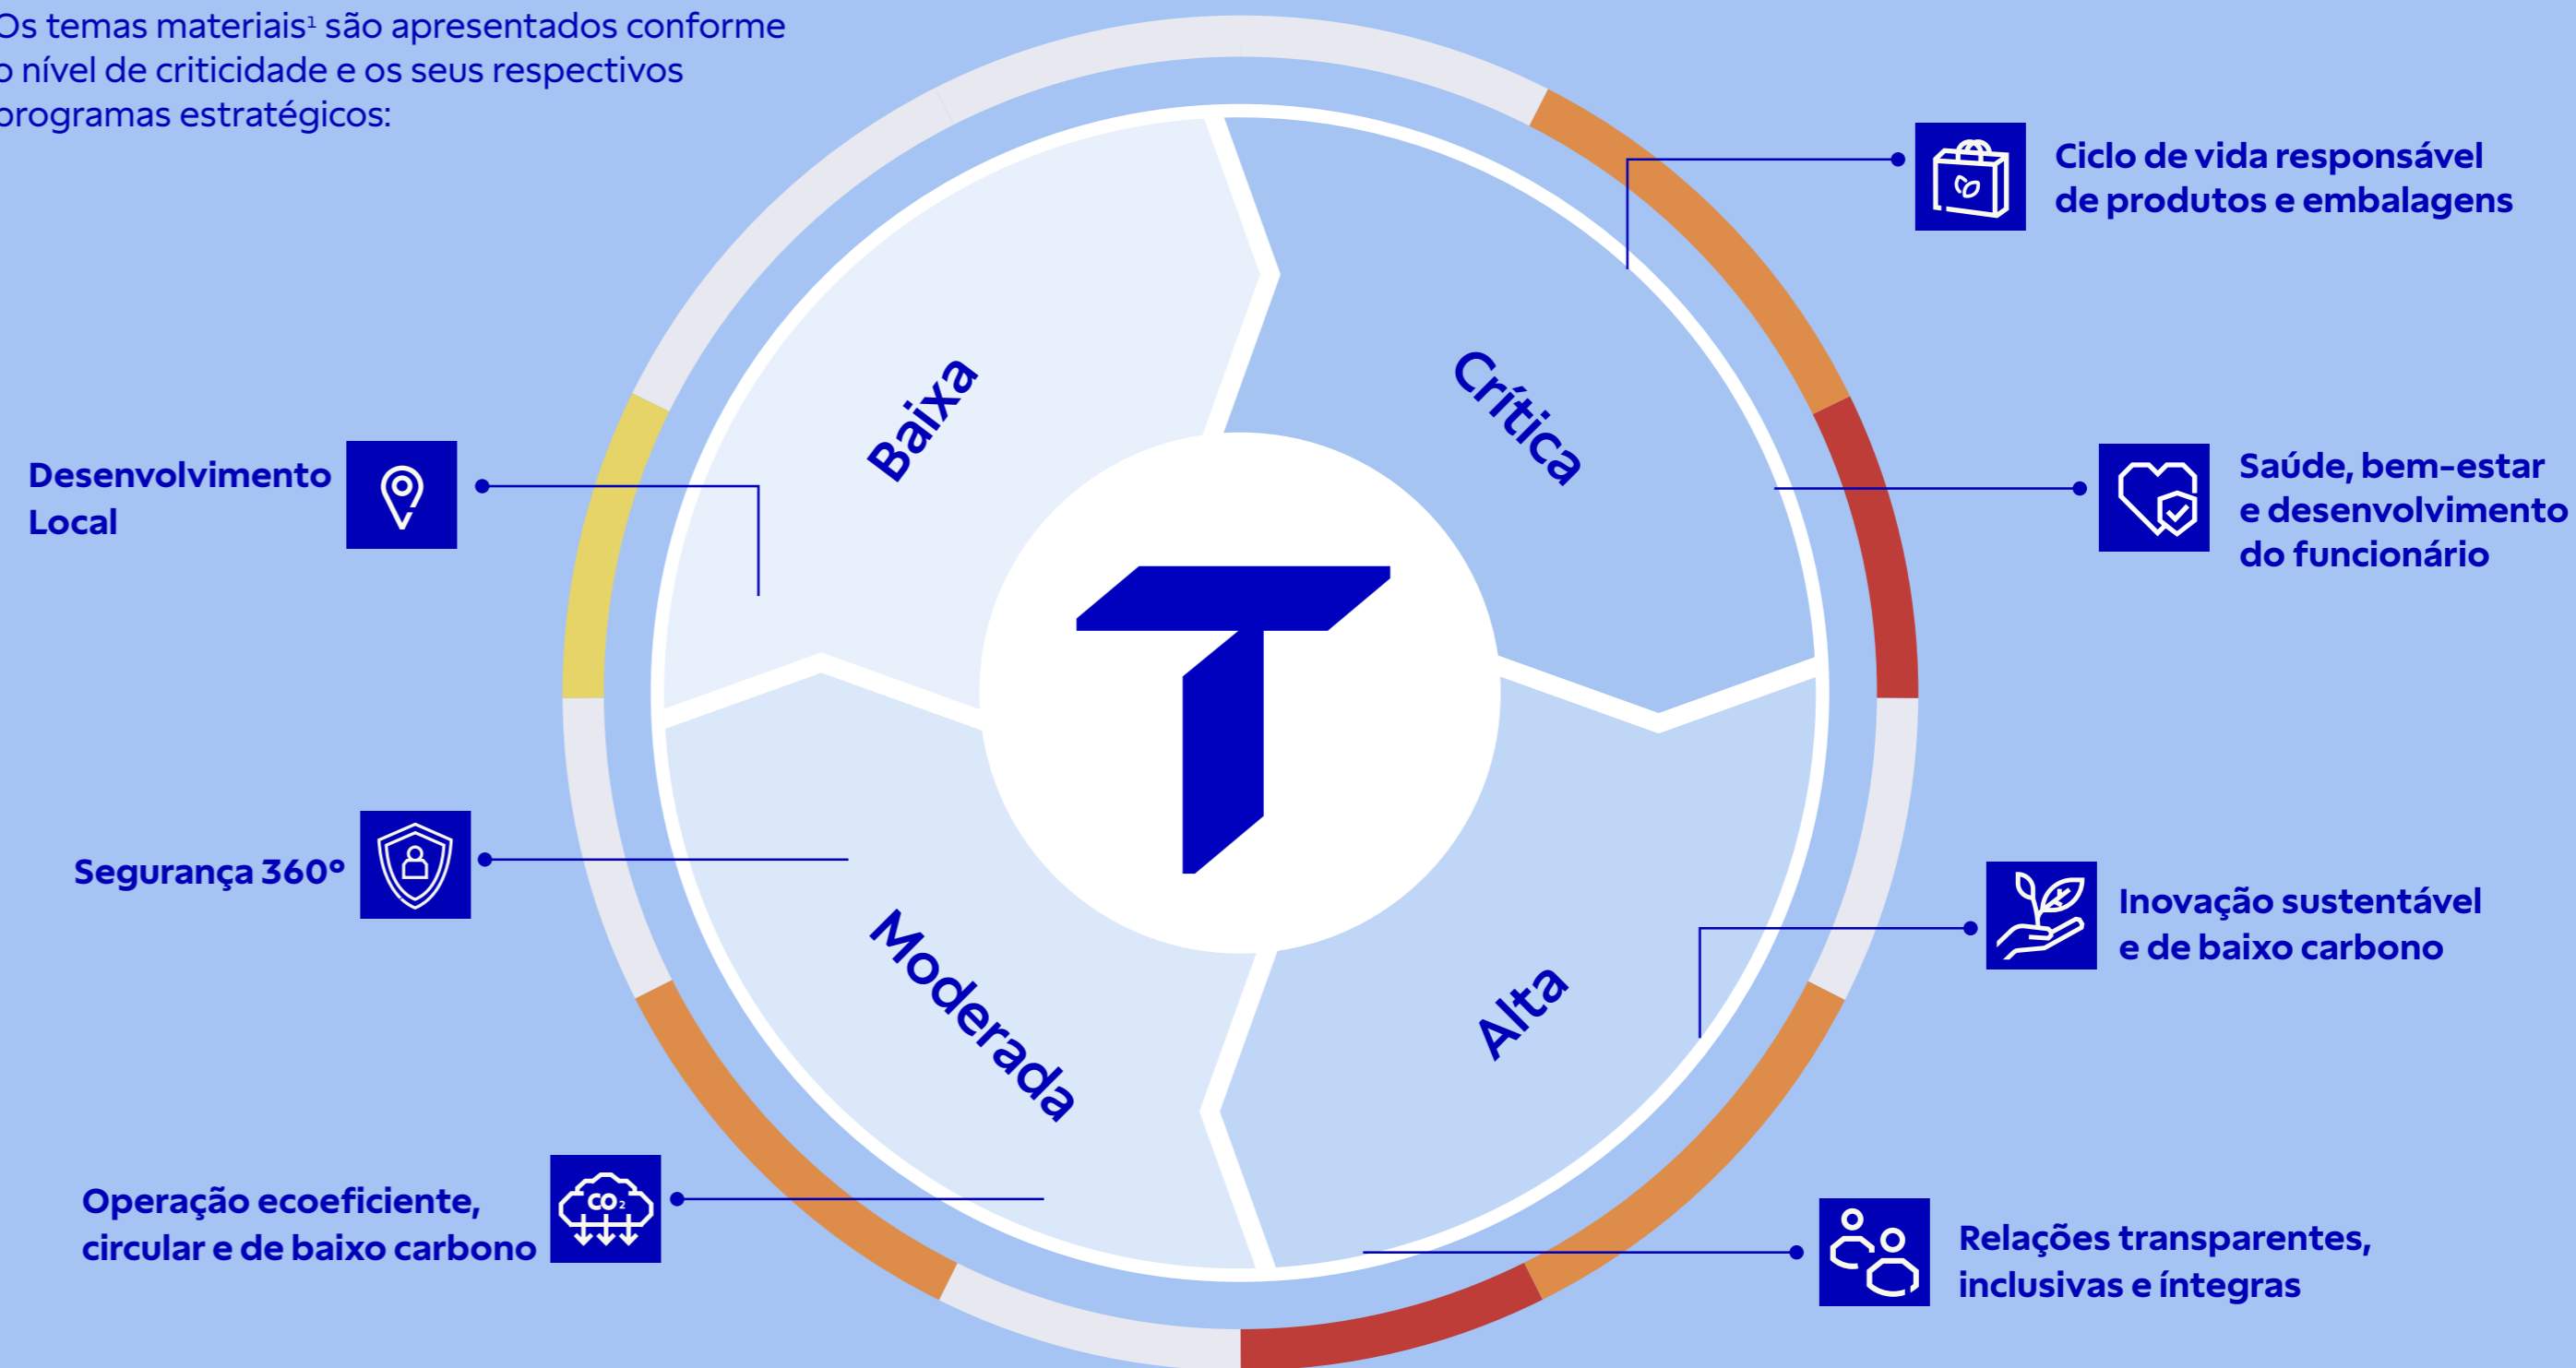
Os temas materiais¹ são apresentados conforme o nível de criticidade e os seus respectivos programas estratégicos:

Ciclo de vida responsável de produtos e embalagens

Baixa

Crítica

Desenvolvimento Local

Saúde, bem-estar e desenvolvimento do funcionário

Segurança 360°

Moderada

Alta

Inovação sustentável e de baixo carbono

Operação ecoeficiente, circular e de baixo carbono

$CO_2$

Relações transparentes, inclusivas e íntegras